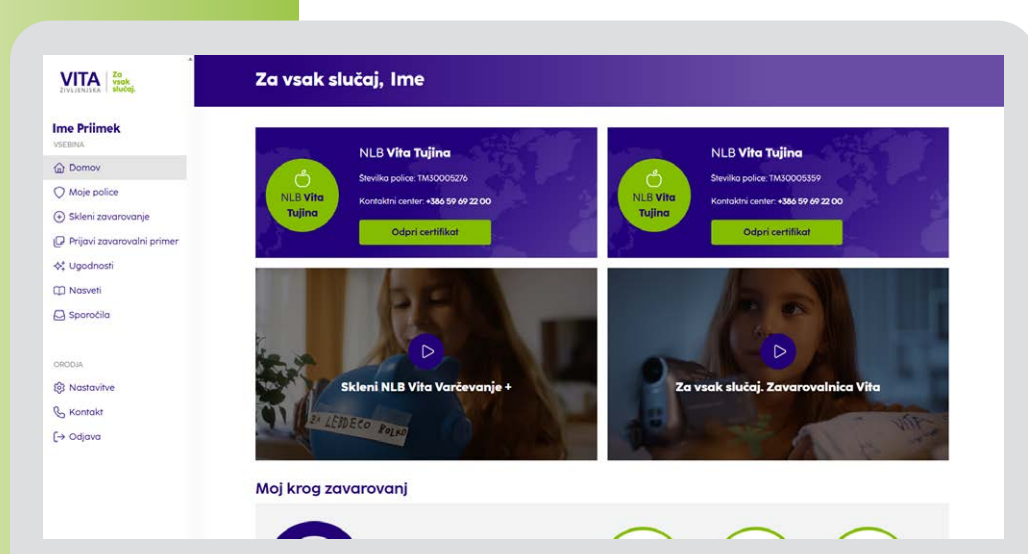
VITA ŽIVLJENJSKA Za vsak slučaj.

Ime Priimek
VSEBINA
Domov
Moje police
Skleni zavarovanje
Prijavi zavarovalni primer
Ugodnosti
Nasveti
Sporočila

ORODJA
Nastavitve
Kontakt
Odjava

Za vsak slučaj, Ime

NLB Vita Tujina
NLB Vita Tujina
Številka police: TM30005276
Kontaktni center: +386 59 69 22 00
Odpri certifikat

NLB Vita Tujina
NLB Vita Tujina
Številka police: TM30005359
Kontaktni center: +386 59 69 22 00
Odpri certifikat

Skleni NLB Vita Varčevanje +
ZA LEDDECO ROLAD

Za vsak slučaj. Zavarovalnica Vita

Moj krog zavarovanj